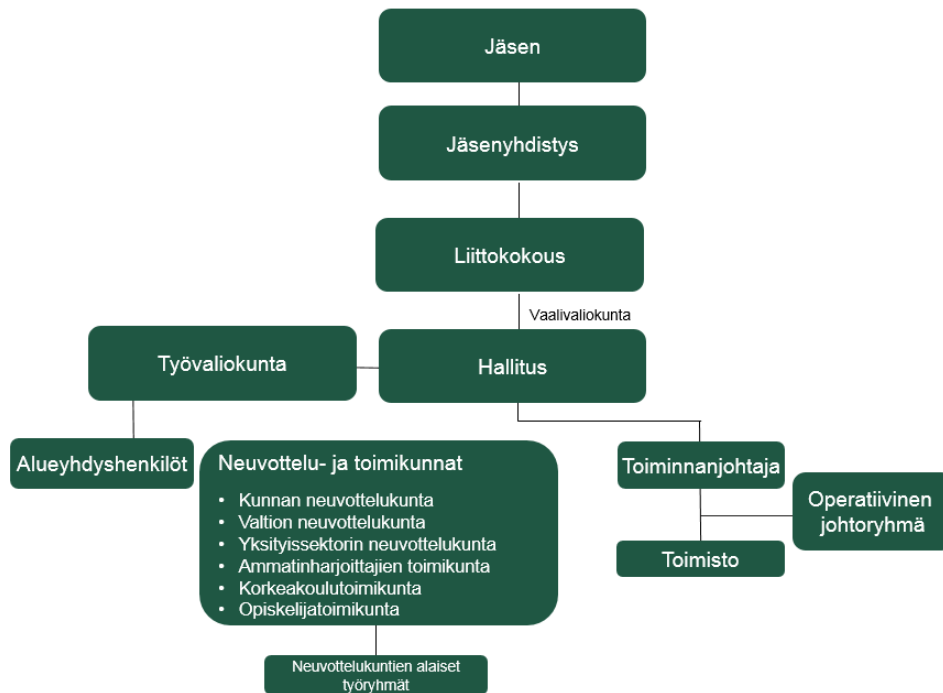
Jäsen

Jäsenyhdistys

Liittokokous

Vaalivaliokunta

Työvaliokunta

Hallitus

Alueyhdyshenkilöt

Neuvottelu- ja toimikunnat

- Kunnan neuvottelukunta
- Valtion neuvottelukunta
- Yksityissektorin neuvottelukunta
- Ammatinharjoittajien toimikunta
- Korkeakoulutoimikunta
- Opiskelijatoimikunta

Neuvottelukuntien alaiset työryhmät

Toiminnanjohtaja

Operatiivinen johtoryhmä

Toimisto